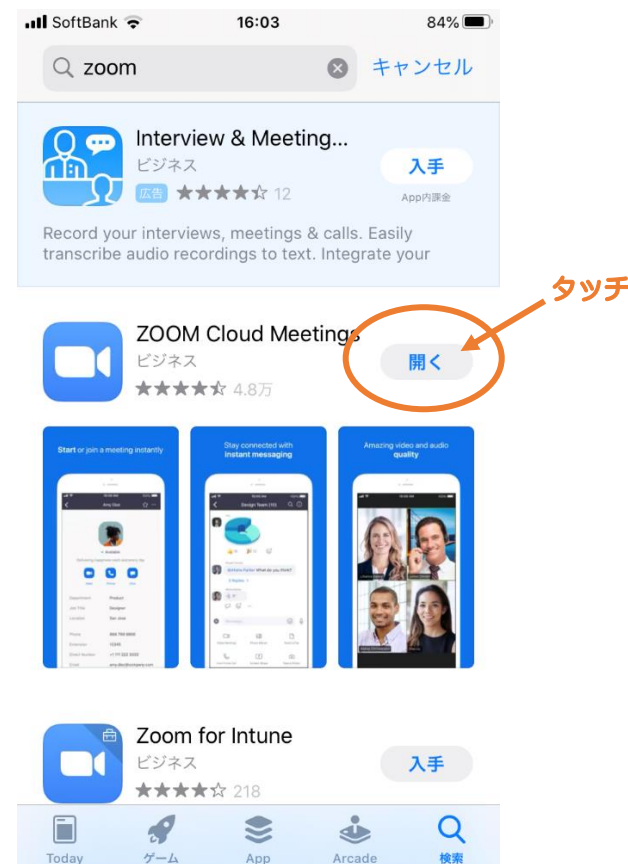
SoftBank 16:03 84%

zoom

キャンセル

Interview & Meeting...

ビジネス

広告 ★★★★☆ 12

入手

App内課金

Record your interviews, meetings & calls. Easily transcribe audio recordings to text. Integrate your

タッチ

ZOOM Cloud Meetings

ビジネス

★★★★☆ 4.8万

開く

Start or join a meeting instantly

Stay connected with instant messaging

Amazing video and audio quality

Zoom for Intune

ビジネス

★★★★☆ 218

入手

Today

ゲーム

App

Arcade

検索